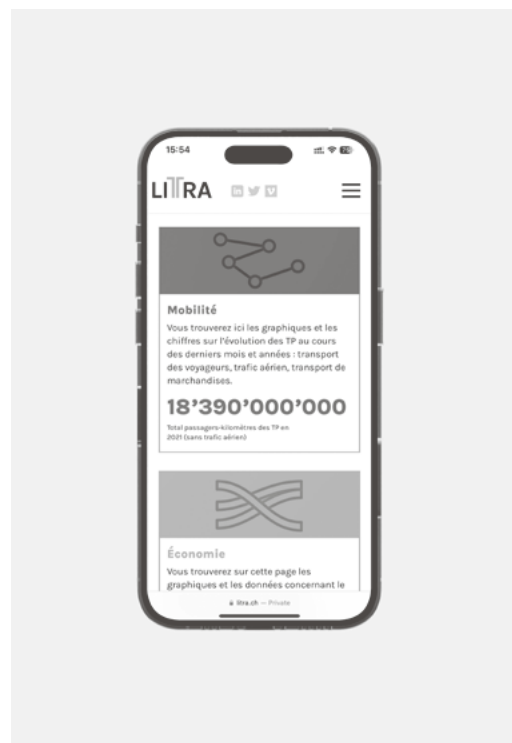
15:54

LITRA

Mobilité

Vous trouverez ici les graphiques et les chiffres sur l'évolution des TP au cours des derniers mois et années : transport des voyageurs, trafic aérien, transport de marchandises.

18'390'000'000

Total passagers-kilomètres des TP en 2021 (sans trafic aérien)

Économie

Vous trouverez sur cette page les graphiques et les données concernant le

litra.ch — Private